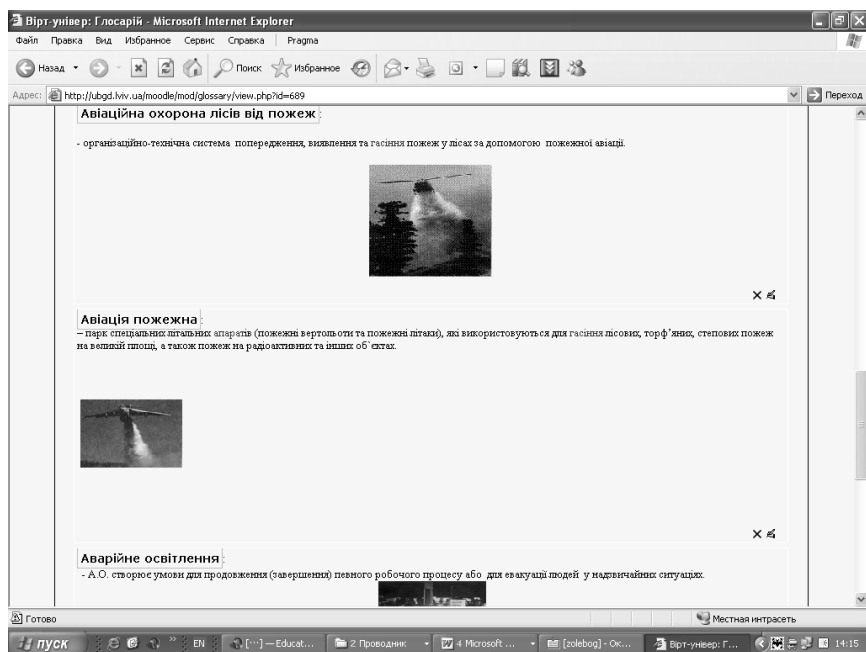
Вірт-універ: Глосарій - Microsoft Internet Explorer

Файл Правка Вид Избранное Сервис Справка Pragma

Назад Поиск Избранное

Адрес: http://ubgd.lviv.ua/moodle/mod/glossary/view.php?id=689 Переход

Авіаційна охорона лісів від пожеж

- організаційно-технічна система попередження, виявлення та гасіння пожеж у лісах за допомогою пожежної авіації.

Авіація пожежна

– парк спеціальних літальних апаратів (пожежні вертольоти та пожежні літаки), які використовуються для гасіння лісових, торф'яних, степових пожеж на великій площі, а також пожеж на радіоактивних та інших об`єктах.

Аварійне освітлення

- А.О. створює умови для продовження (завершення) певного робочого процесу або для евакуації людей у надзвичайних ситуаціях.

Готово

Местная интрасеть

пуск EN [···] — Educat... 2 Проводник 4 Microsoft ... [zolebog] - Ок... Вірт-універ: Г... 14:15